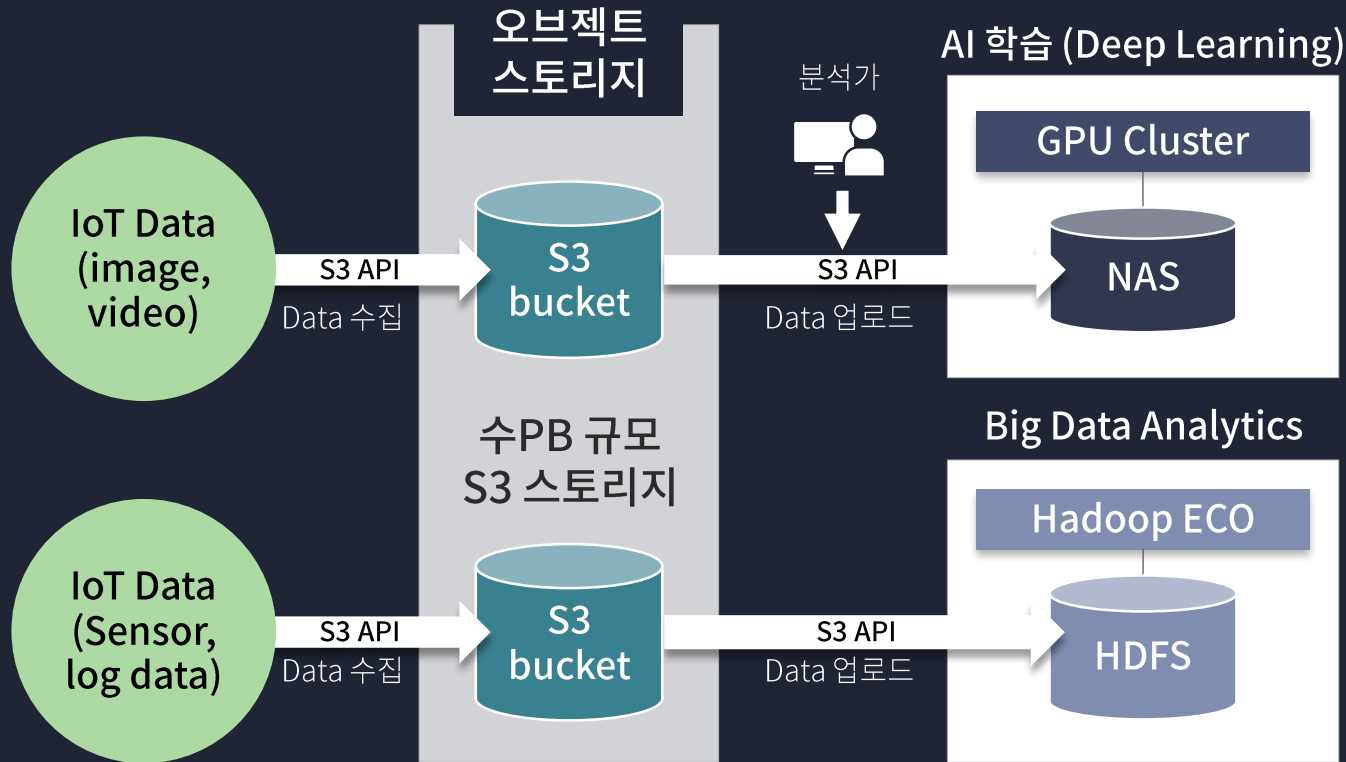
오브젝트
스토리지

분석가

AI 학습 (Deep Learning)

GPU Cluster

IoT Data (image, video)

S3 API
Data 수집

S3 bucket

S3 API
Data 업로드

NAS

수PB 규모
S3 스토리지

Big Data Analytics

Hadoop ECO

IoT Data (Sensor, log data)

S3 API
Data 수집

S3 bucket

S3 API
Data 업로드

HDFS